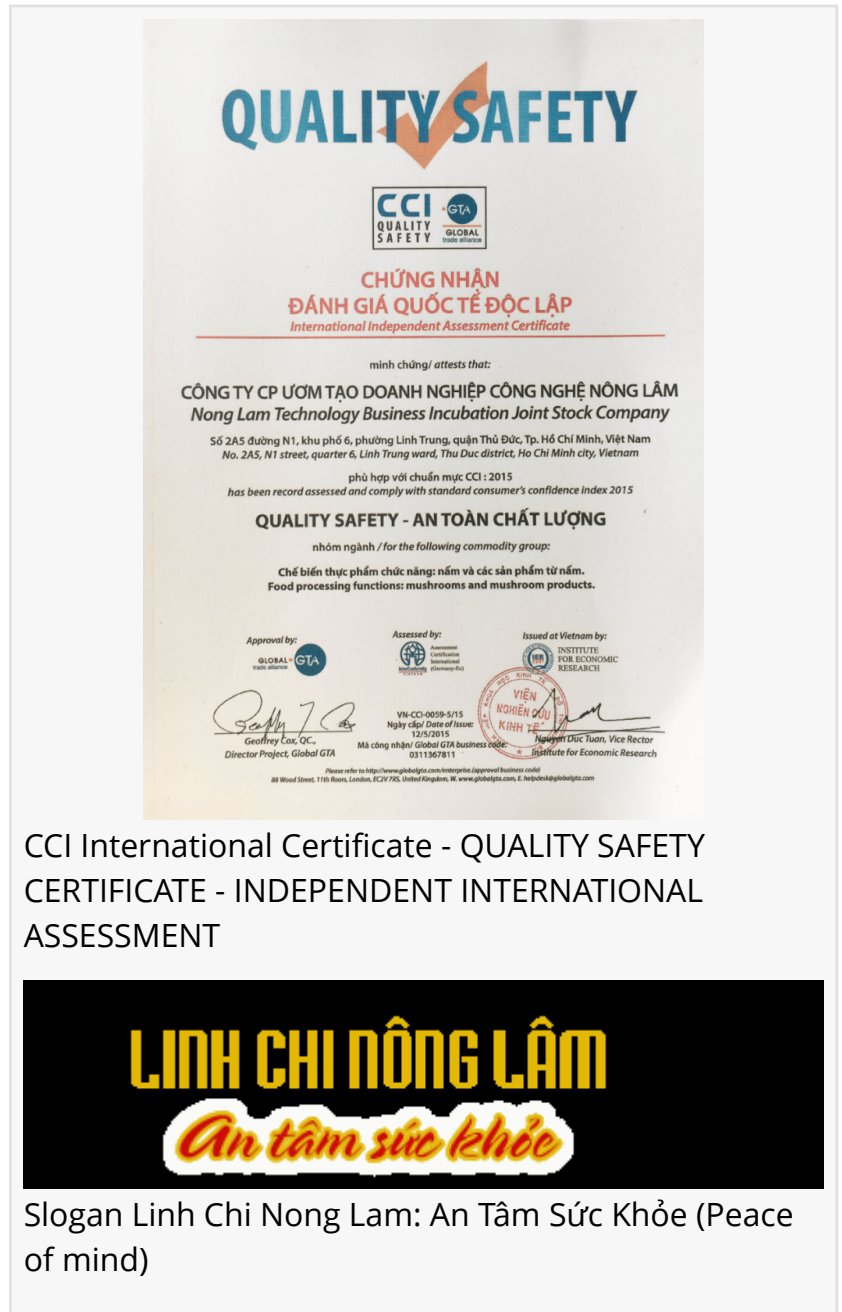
QUALITY SAFETY

CCI QUALITY SAFETY
GTA GLOBAL trade alliance

CHỨNG NHẬN
ĐÁNH GIÁ QUỐC TẾ ĐỘC LẬP
International Independent Assessment Certificate

minh chứng/ attests that:

CÔNG TY CP ƯƠM TẠO DOANH NGHIỆP CÔNG NGHỆ NÔNG LÂM
Nong Lam Technology Business Incubation Joint Stock Company

Số 2A5 đường N1, khu phố 6, phường Linh Trung, quận Thủ Đức, Tp. Hồ Chí Minh, Việt Nam
No. 2A5, N1 street, quarter 6, Linh Trung ward, Thu Duc district, Ho Chi Minh city, Vietnam

phù hợp với chuẩn mực CCI : 2015
has been record assessed and comply with standard consumer's confidence index 2015

QUALITY SAFETY - AN TOÀN CHẤT LƯỢNG

nhóm ngành / for the following commodity group:

Chế biến thực phẩm chức năng: nấm và các sản phẩm từ nấm.
Food processing functions: mushrooms and mushroom products.

Approval by:
GLOBAL GTA trade alliance

Assessed by:
Assessment Certification International (Germany-Eu)

Issued at Vietnam by:
INSTITUTE FOR ECONOMIC RESEARCH

VN-CCI-0059-5/15
Ngày cấp/ Date of Issue:
12/5/2015
Mã công nhận/ Global GTA business code:
0311367811

VIỆN NGHIÊN CỨU KINH TẾ

Geoffrey Cox, QC.,
Director Project, Global GTA

Nguyễn Đức Tuan, Vice Rector
Institute for Economic Research

Please refer to http://www.globalgta.com/enterprise/approval business code/
88 Wood Street, 11th floors, London, EC2V 7RS, United Kingdom, W. www.globalgta.com, E. helpdesk@globalgta.com

CCI International Certificate - QUALITY SAFETY CERTIFICATE - INDEPENDENT INTERNATIONAL ASSESSMENT

LINH CHI NÔNG LÂM
An tâm sức khỏe

Slogan Linh Chi Nong Lam: An Tâm Sức Khỏe (Peace of mind)